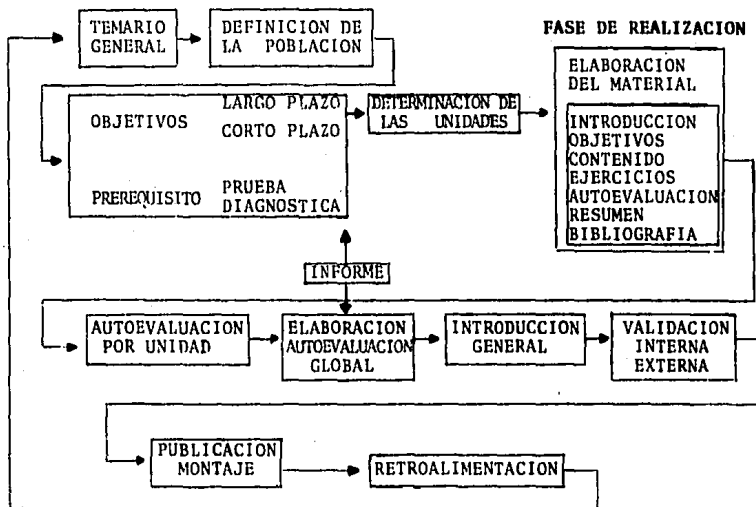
TEMARIO GENERAL

DEFINICION DE LA POBLACION

FASE DE REALIZACION

OBJETIVOS

LARGO PLAZO

CORTO PLAZO

PREREQUISITO

PRUEBA DIAGNOSTICA

DETERMINACION DE LAS UNIDADES

ELABORACION DEL MATERIAL

INTRODUCCION
OBJETIVOS
CONTENIDO
EJERCICIOS
AUTOEVALUACION
RESUMEN
BIBLIOGRAFIA

INFORME

AUTOEVALUACION POR UNIDAD

ELABORACION AUTOEVALUACION GLOBAL

INTRODUCCION GENERAL

VALIDACION INTERNA EXTERNA

PUBLICACION MONTAJE

RETROALIMENTACION